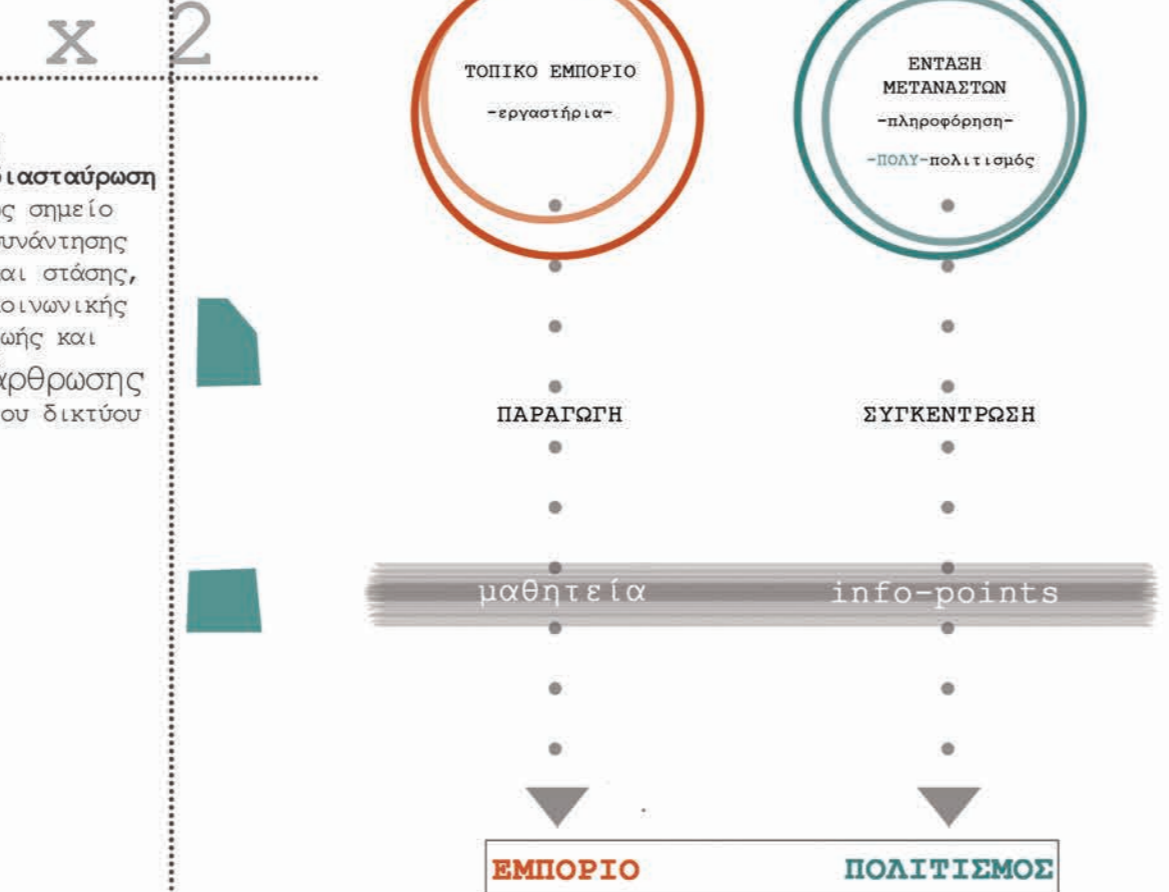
x 2

ιασταύρωση
ς σημείο
υνάντησης
αι στάσης,
οινωνικής
ωής και
ρθρωσης
ου δικτύου

ΤΟΠΙΚΟ ΕΜΠΟΡΙΟ
-εργαστήρια-

ΕΝΤΑΞΗ ΜΕΤΑΝΑΣΤΩΝ
-πληροφόρηση-
-ΠΟΛΥ-πολιτισμός

ΠΑΡΑΓΩΓΗ

ΣΥΓΚΕΝΤΡΩΣΗ

μαθητεία

info-points

ΕΜΠΟΡΙΟ

ΠΟΛΙΤΙΣΜΟΣ